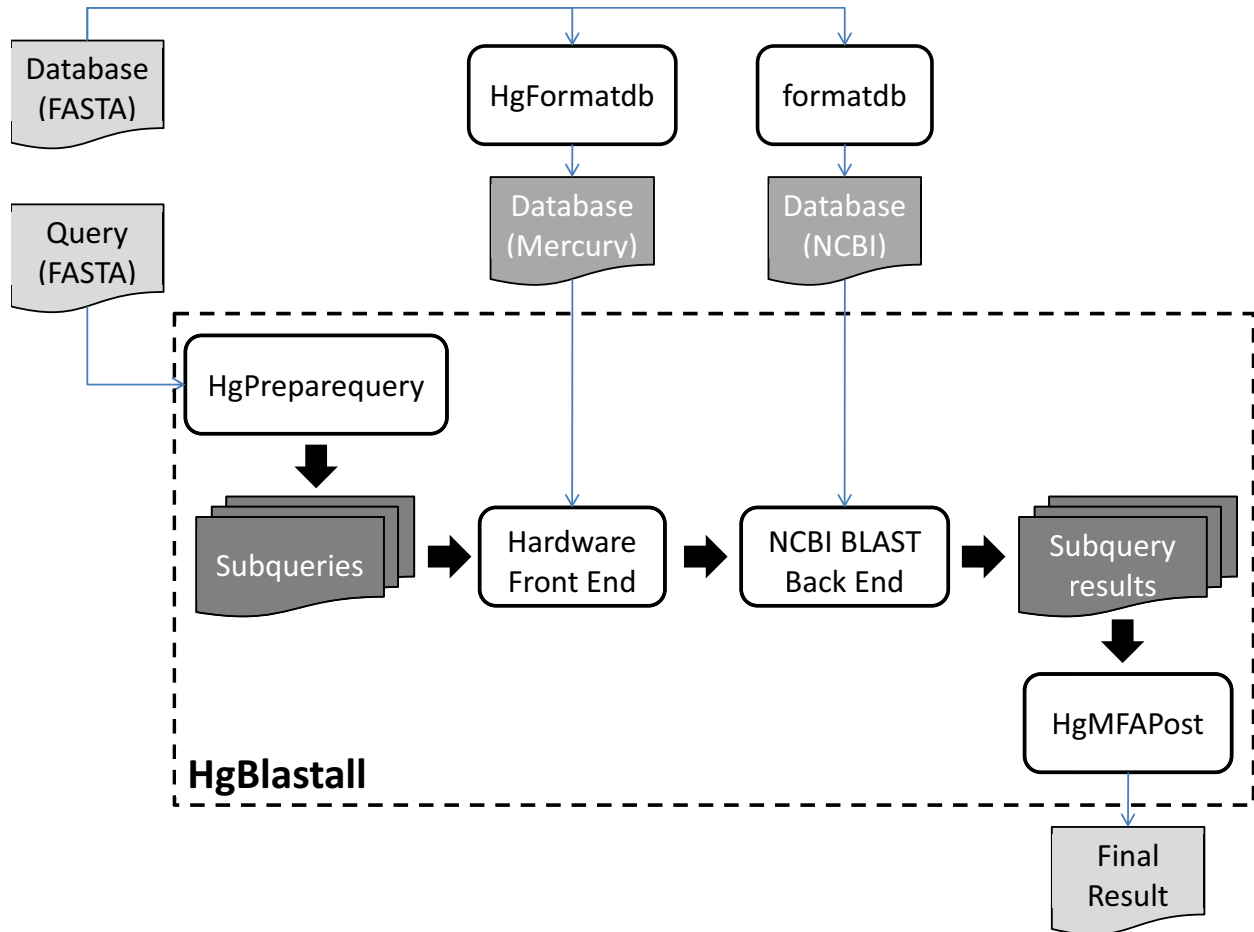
Database (FASTA)

HgFormatdb

formatdb

Database (Mercury)

Database (NCBI)

Query (FASTA)

HgPreparequery

Subqueries

Hardware Front End

NCBI BLAST Back End

Subquery results

HgMFAPost

HgBlastall

Final Result